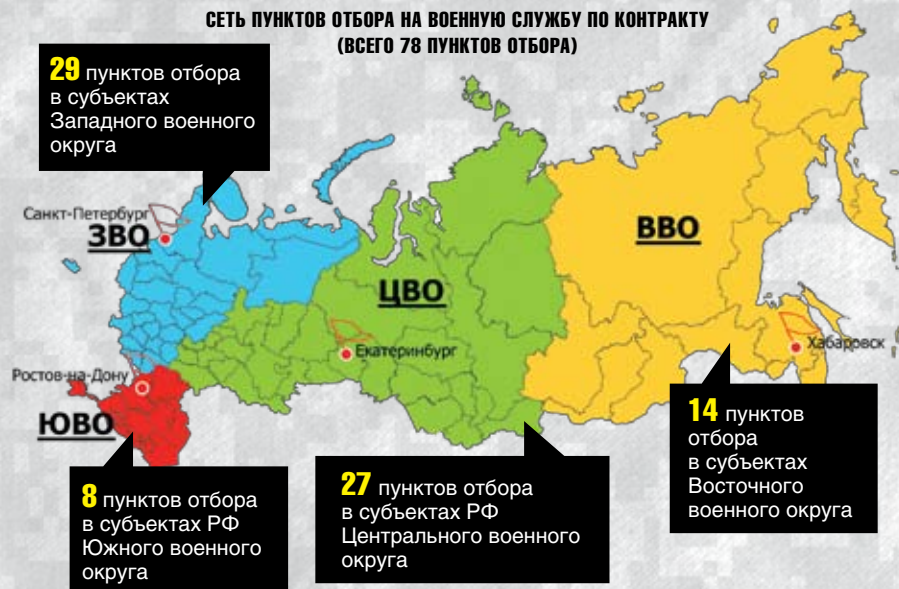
СЕТЬ ПУНКТОВ ОТБОРА НА ВОЕННУЮ СЛУЖБУ ПО КОНТРАКТУ
(ВСЕГО 78 ПУНКТОВ ОТБОРА)

29 пунктов отбора в субъектах Западного военного округа

Санкт-Петербург

ЗВО

ЦВО

ВВО

Екатеринбург

Хабаровск

Ростов-на-Дону

ЮВО

14 пунктов отбора в субъектах Восточного военного округа

8 пунктов отбора в субъектах РФ Южного военного округа

27 пунктов отбора в субъектах РФ Центрального военного округа